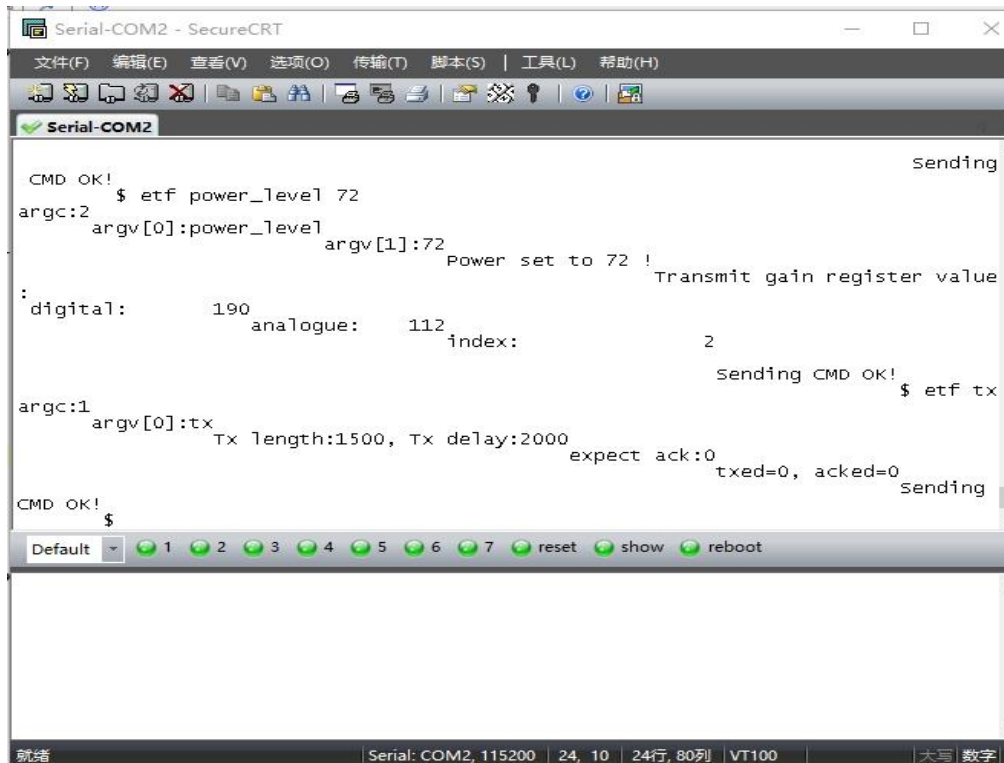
Serial-COM2 - SecureCRT

文件(F) 编辑(E) 查看(V) 选项(O) 传输(T) 脚本(S) | 工具(L) 帮助(H)

Serial-COM2

Sending
CMD OK!
$ etf power_level 72
argc:2
argv[0]:power_level
argv[1]:72
Power set to 72 !
Transmit gain register value
:
digital: 190
analogue: 112
index: 2

Sending CMD OK!
$ etf tx
argc:1
argv[0]:tx
Tx length:1500, Tx delay:2000
expect ack:0
txed=0, acked=0
Sending
CMD OK!
$

Default 1 2 3 4 5 6 7 reset show reboot

就绪 | Serial: COM2, 115200 | 24, 10 | 24行, 80列 | VT100 | 大写 | 数字